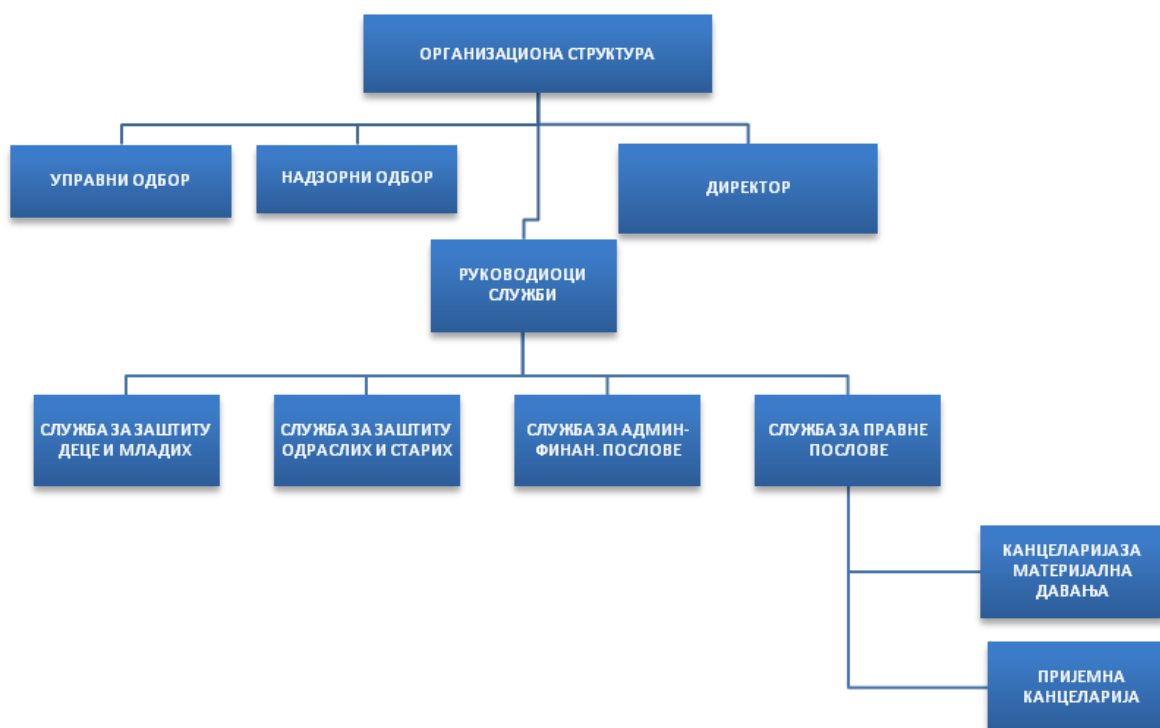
ОРГАНИЗАЦИОНА СТРУКТУРА

УПРАВНИ ОДБОР

НАДЗОРНИ ОДБОР

ДИРЕКТОР

РУКОВОДИОЦИ СЛУЖБИ

СЛУЖБА ЗА ЗАШТИТУ ДЕЦЕ И МЛАДИХ

СЛУЖБА ЗА ЗАШТИТУ ОДРАСЛИХ И СТАРИХ

СЛУЖБА ЗА АДМИН-ФИНАН. ПОСЛОВЕ

СЛУЖБА ЗА ПРАВНЕ ПОСЛОВЕ

КАНЦЕЛАРИЈА ЗА МАТЕРИЈАЛНА ДАВАЊА

ПРИЈЕМНА КАНЦЕЛАРИЈА